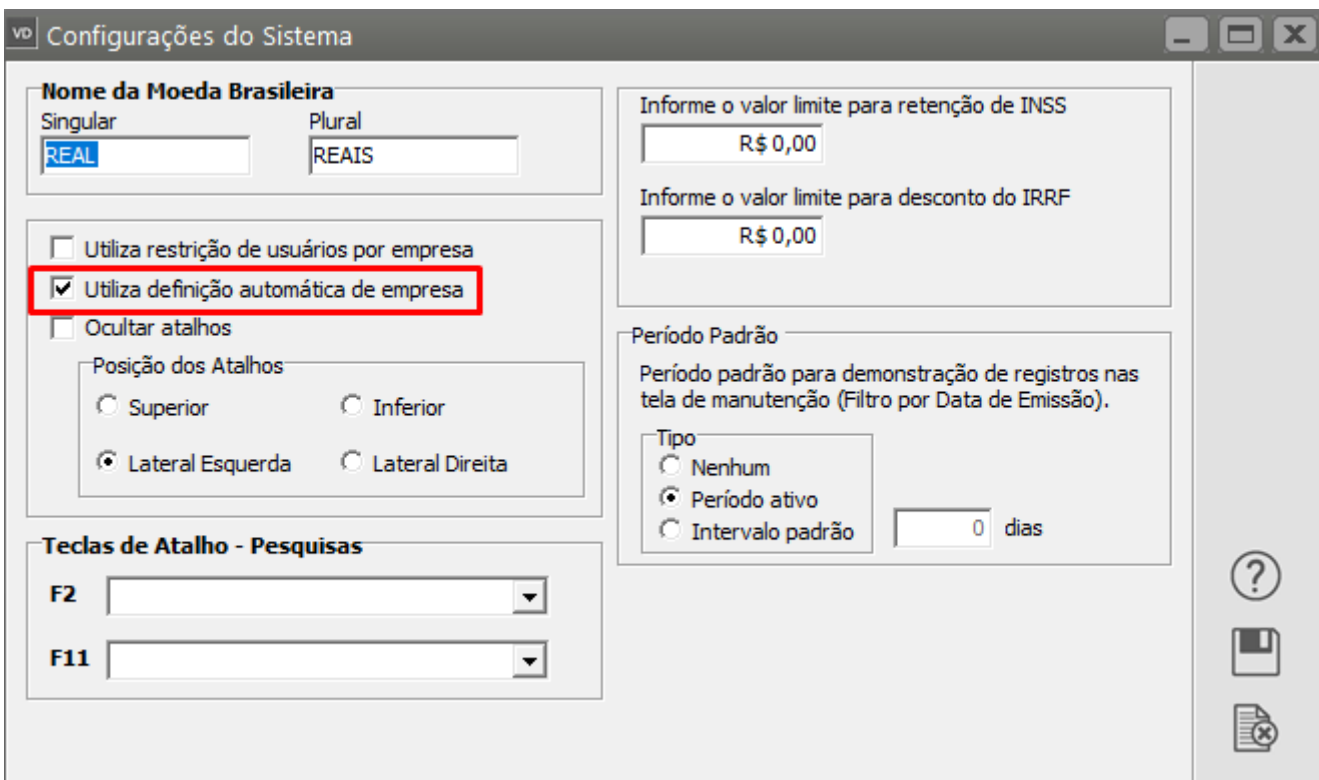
VD Configurações do Sistema

Nome da Moeda Brasileira
Singular
REAL
Plural
REAIS

Utiliza restrição de usuários por empresa
Utiliza definição automática de empresa
Ocultar atalhos

Posição dos Atalhos
Superior
Inferior
Lateral Esquerda
Lateral Direita

Teclas de Atalho - Pesquisas
F2
F11

Informe o valor limite para retenção de INSS
R$ 0,00
Informe o valor limite para desconto do IRRF
R$ 0,00

Período Padrão
Período padrão para demonstração de registros nas tela de manutenção (Filtro por Data de Emissão).
Tipo
Nenhum
Período ativo
Intervalo padrão
0
dias